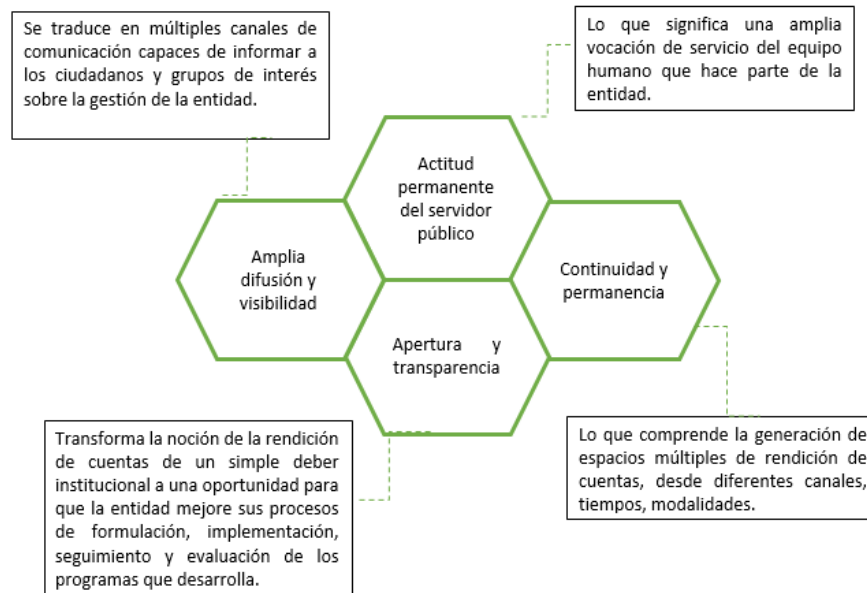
Se traduce en múltiples canales de comunicación capaces de informar a los ciudadanos y grupos de interés sobre la gestión de la entidad.

Lo que significa una amplia vocación de servicio del equipo humano que hace parte de la entidad.

Actitud permanente del servidor público

Amplia difusión y visibilidad

Continuidad y permanencia

Apertura y transparencia

Transforma la noción de la rendición de cuentas de un simple deber institucional a una oportunidad para que la entidad mejore sus procesos de formulación, implementación, seguimiento y evaluación de los programas que desarrolla.

Lo que comprende la generación de espacios múltiples de rendición de cuentas, desde diferentes canales, tiempos, modalidades.